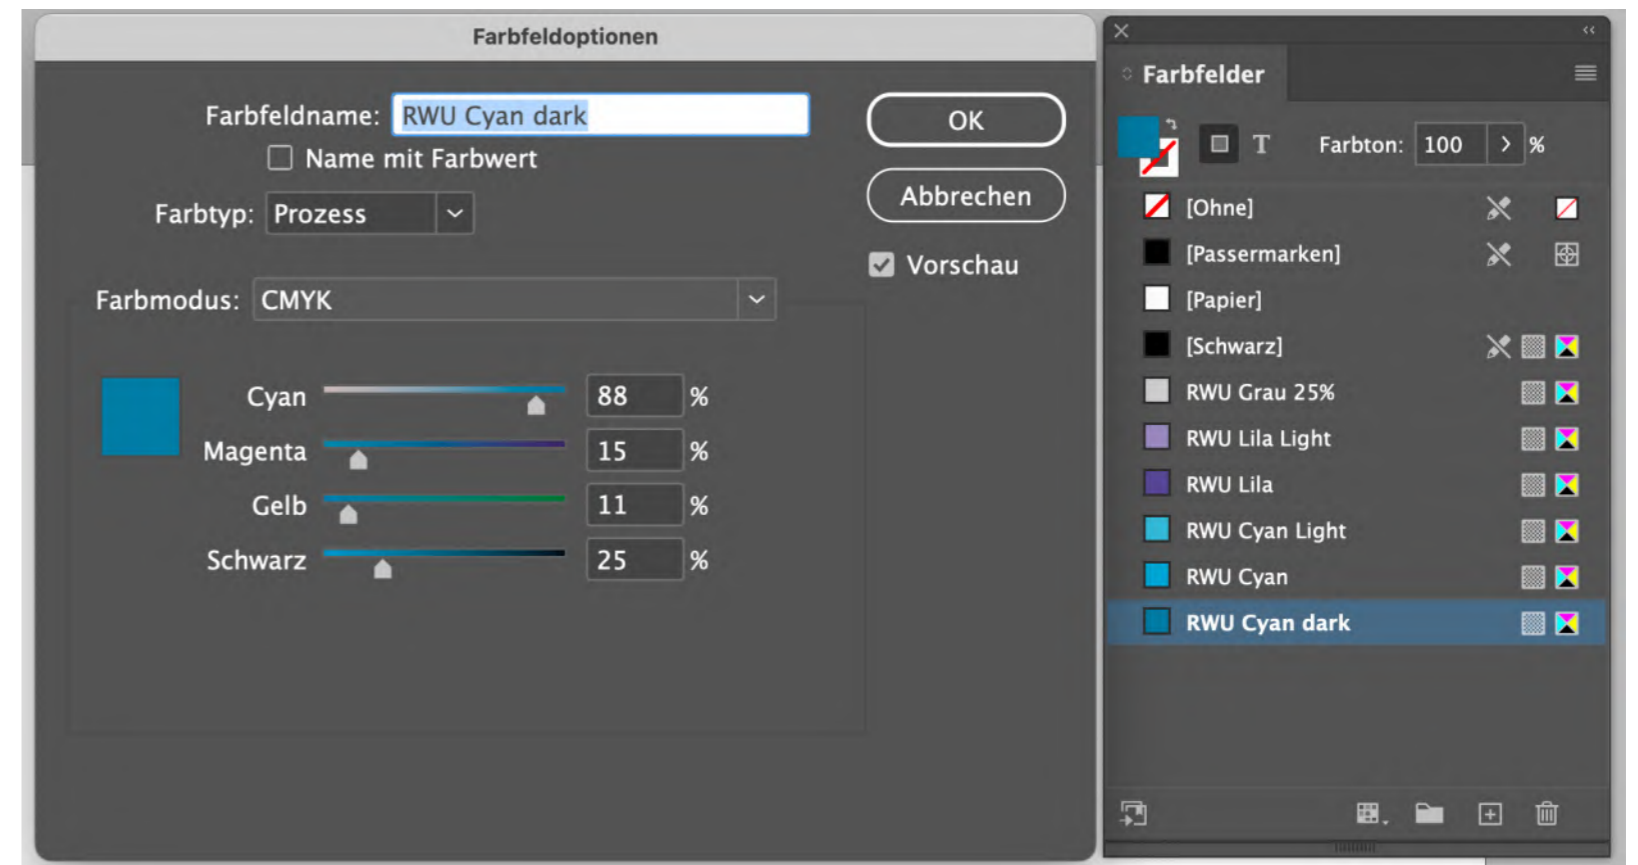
Farbfeldoptionen

Farbfeldname: RWU Cyan dark

Name mit Farbwert

Farbtyp: Prozess

Farbmodus: CMYK

Cyan 88 %

Magenta 15 %

Gelb 11 %

Schwarz 25 %

OK

Abbrechen

Vorschau

Farbfelder

T Farbton: 100 %

[Ohne]

[Passermarken]

[Papier]

[Schwarz]

RWU Grau 25%

RWU Lila Light

RWU Lila

RWU Cyan Light

RWU Cyan

RWU Cyan dark